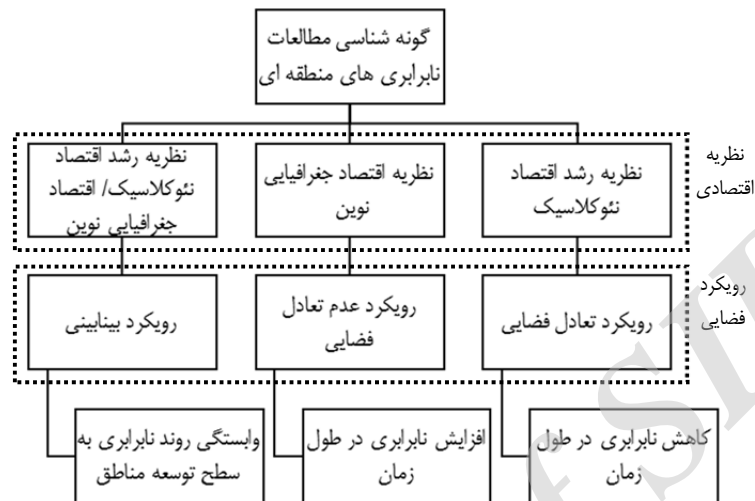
گونه شناسی مطالعات نابرابری های منطقه ای

نظریه اقتصادی

نظریه رشد اقتصاد نئوکلاسیک

نظریه اقتصاد جغرافیایی نوین

نظریه رشد اقتصاد نئوکلاسیک/ اقتصاد جغرافیایی نوین

رویکرد فضایی

رویکرد تعادل فضایی

رویکرد عدم تعادل فضایی

رویکرد بینابینی

کاهش نابرابری در طول زمان

افزایش نابرابری در طول زمان

وابستگی روند نابرابری به سطح توسعه مناطق